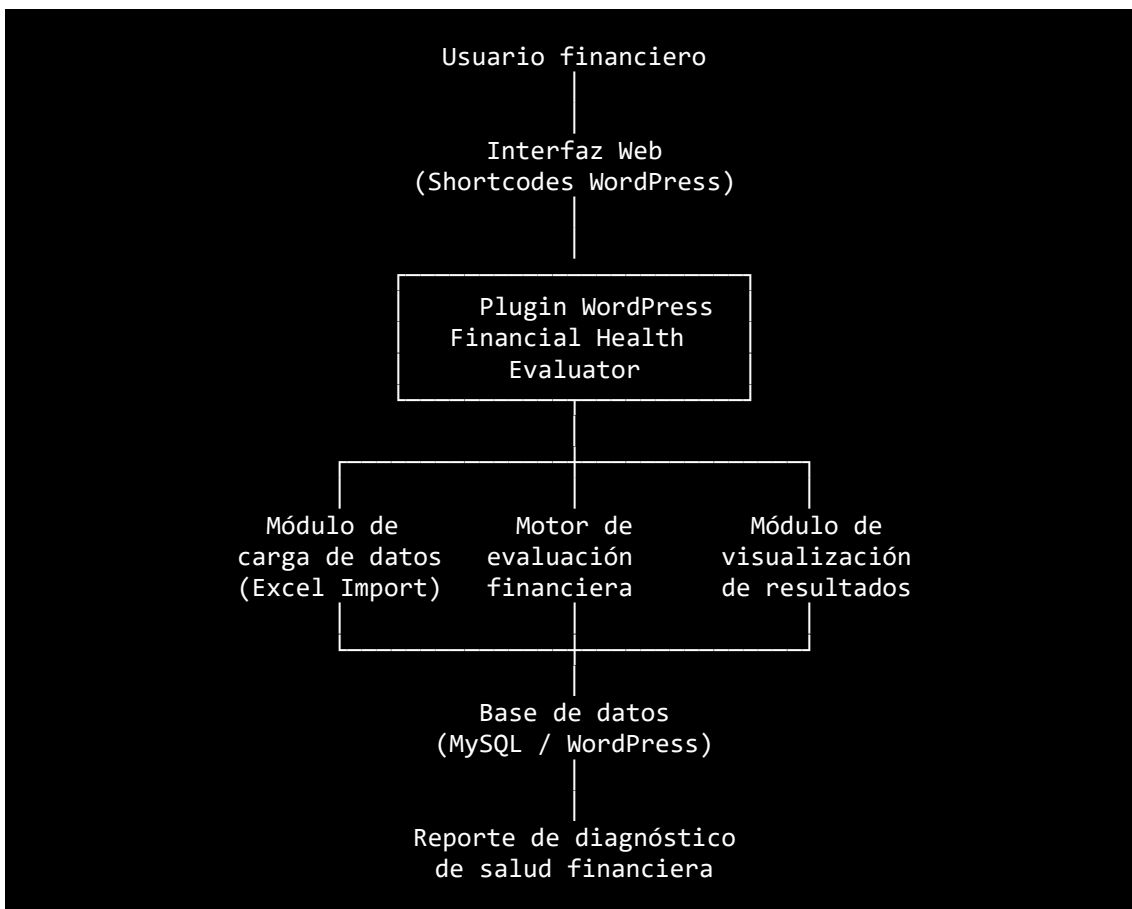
Usuario financiero

Interfaz Web
(Shortcodes WordPress)

Plugin WordPress
Financial Health
Evaluator

Módulo de
carga de datos
(Excel Import)

Motor de
evaluación
financiera

Módulo de
visualización
de resultados

Base de datos
(MySQL / WordPress)

Reporte de diagnóstico
de salud financiera